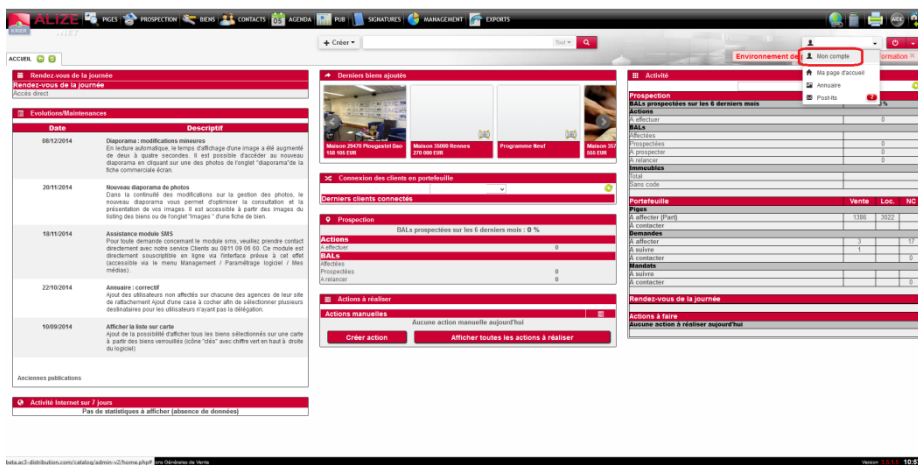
ALIZE PIGES PROSPECTION BIENS CONTACTS AGENDA PUB SIGNATURES MANAGEMENT EXPORTS

+ Créer ▾

ACCUEIL

Environnement de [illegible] formation

Mon compte
Ma page d'accueil
Annuaire
Post-its

Rendez-vous de la journée
Rendez-vous de la journée
Accès direct

Evolutions/Maintenances

| Date | Descriptif |
|---|---|
| 08/12/2014 | Diaporama : modifications mineures En lecture automatique, le temps d'affichage d'une image a été augmenté de deux à quatre secondes. Il est possible d'accéder au nouveau diaporama en cliquant sur une des photos de l'onglet "diaporama"de la fiche commerciale écran. |
| 20/11/2014 | Nouveau diaporama de photos Dans la continuité des modifications sur la gestion des photos, le nouveau diaporama vous permet d'optimiser la consultation et la présentation de vos images. Il est accessible à partir des images du listing des biens ou de l'onglet "Images " d'une fiche de bien. |
| 18/11/2014 | Assistance module SMS Pour toute demande concernant le module sms, veuillez prendre contact directement avec notre service Clients au 0811 09 06 60. Ce module est directement souscriptible en ligne via l'interface prévue à cet effet (accessible via le menu Management / Paramétrage logiciel / Mes médias). |
| 22/10/2014 | Annuaire : correctif Ajout des utilisateurs non affectés sur chacune des agences de leur site de rattachement Ajout d'une case à cocher afin de sélectionner plusieurs destinataires pour les utilisateurs n'ayant pas la délégation. |
| 10/09/2014 | Afficher la liste sur carte Ajout de la possibilité d'afficher tous les biens sélectionnés sur une carte à partir des biens verrouillés (icône "clés" avec chiffre vert en haut à droite du logiciel) |

Anciennes publications

Activité Internet sur 7 jours
Pas de statistiques à afficher (absence de données)

Derniers biens ajoutés
Maison 29470 Plougastel Daoulas 158 100 EUR
Maison 35000 Rennes 270 000 EUR
Programme Neuf
Maison 357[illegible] 555 EUR

Connexion des clients en portefeuille
Derniers clients connectés

Prospection
BALs prospectées sur les 6 derniers mois : 0 %
Actions
A effectuer 0
BALs
Affectées
Prospectées 0
A relancer 0

Actions à réaliser
Actions manuelles
Aucune action manuelle aujourd'hui
Créer action
Afficher toutes les actions à réaliser

Activité
Prospection
BALs prospectées sur les 6 derniers mois %
Actions
A effectuer 0
BALs
Affectées
Prospectées 0
A prospecter 0
A relancer 0
Immeubles
Total
Sans code

| Portefeuille | Vente | Loc. | NC |
|---|---|---|---|
| Piges | | | |
| A affecter (Part) | 1386 | 3922 | |
| A contacter | | | |
| Demandes | | | |
| A affecter | 3 | | 17 |
| A suivre | 1 | | |
| A contacter | | | 0 |
| Mandats | | | |
| A suivre | | | |
| A contacter | | | 0 |

Rendez-vous de la journée
Actions à faire
Aucune action à réaliser aujourd'hui

beta.ac3-distribution.com/catalog/admin-v2/home.php# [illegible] Générales de Vente
Version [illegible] 10:5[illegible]